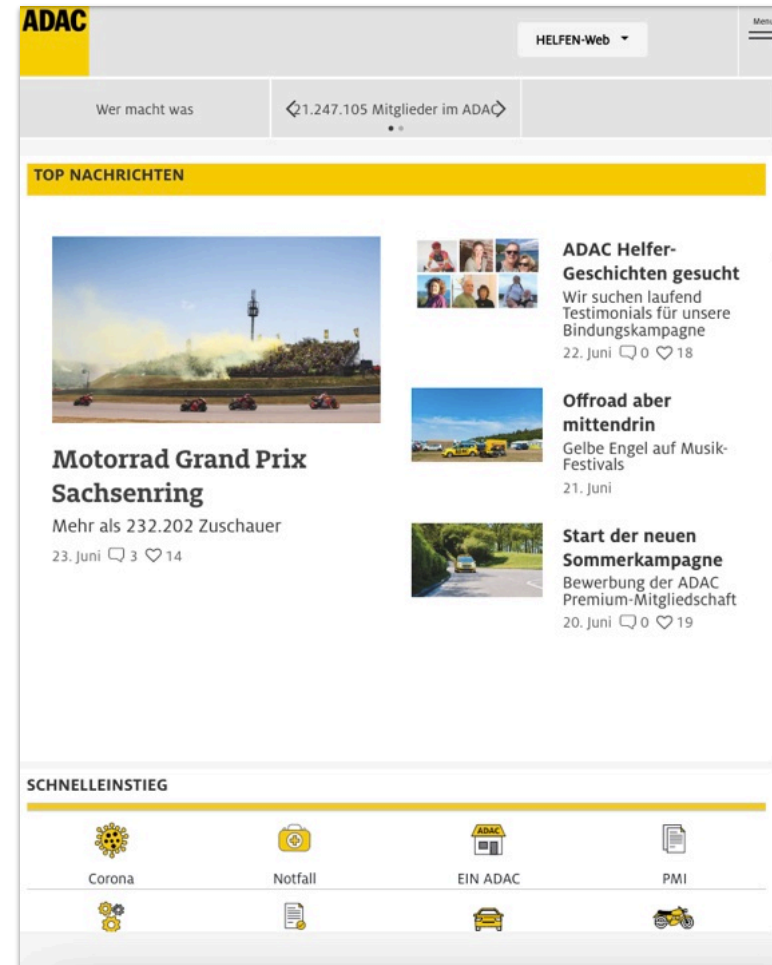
ADAC

HELFEN-Web

Menü

Wer macht was

21.247.105 Mitglieder im ADAC

TOP NACHRICHTEN

Motorrad Grand Prix Sachsenring

Mehr als 232.202 Zuschauer

23. Juni 3 14

ADAC Helfer-Geschichten gesucht

Wir suchen laufend Testimonials für unsere Bindungskampagne

22. Juni 0 18

Offroad aber mittendrin

Gelbe Engel auf Musik-Festivals

21. Juni

Start der neuen Sommerkampagne

Bewerbung der ADAC Premium-Mitgliedschaft

20. Juni 0 19

SCHNELLEINSTIEG

ADAC

Corona

Notfall

EIN ADAC

PMI